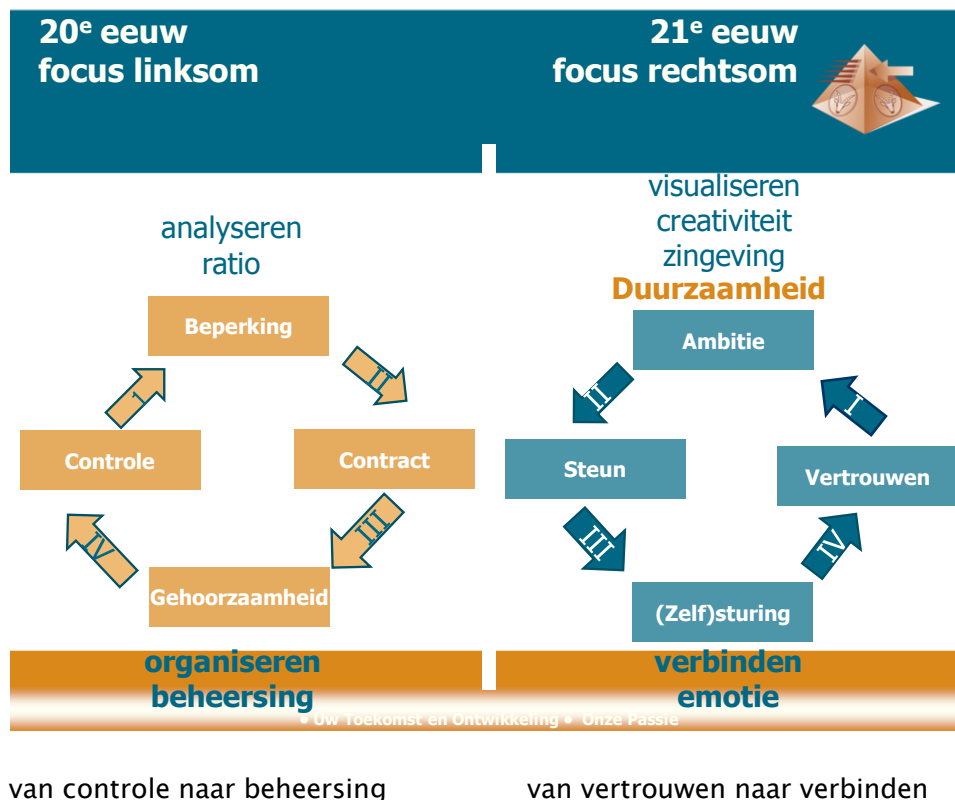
20$^e$ eeuw
focus linksom

21$^e$ eeuw
focus rechtsom

analyseren
ratio

Beperking

I

II

Controle

Contract

IV

III

Gehoorzaamheid

organiseren
beheersing

visualiseren
creativiteit
zingeving
Duurzaamheid

Ambitie

II

I

Steun

Vertrouwen

III

IV

(Zelf)sturing

verbinden
emotie

• Uw Toekomst en Ontwikkeling • Onze Passie

van controle naar beheersing

van vertrouwen naar verbinden